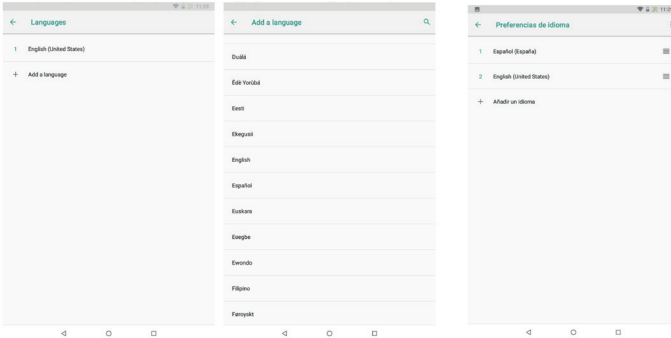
11:59

Languages

1 English (United States)

+ Add a language

Add a language

Duálá

Èdè Yorùbá

Eesti

Ekegusii

English

Español

Euskara

Eʋegbe

Ewondo

Filipino

Føroyskt

11:5

Preferencias de idioma

1 Español (España)

2 English (United States)

+ Añadir un idioma